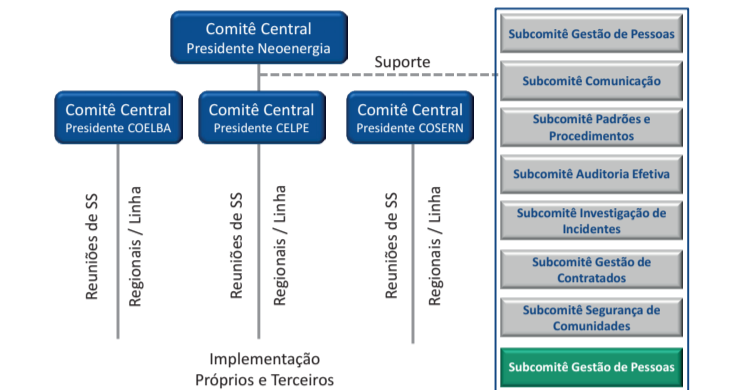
Comitê Central
Presidente Neoenergia

Suporte

Comitê Central
Presidente COELBA

Comitê Central
Presidente CELPE

Comitê Central
Presidente COSERN

Reuniões de SS

Regionais / Linha

Reuniões de SS

Regionais / Linha

Reuniões de SS

Regionais / Linha

Implementação
Próprios e Terceiros

Subcomitê Gestão de Pessoas

Subcomitê Comunicação

Subcomitê Padrões e Procedimentos

Subcomitê Auditoria Efetiva

Subcomitê Investigação de Incidentes

Subcomitê Gestão de Contratados

Subcomitê Segurança de Comunidades

Subcomitê Gestão de Pessoas